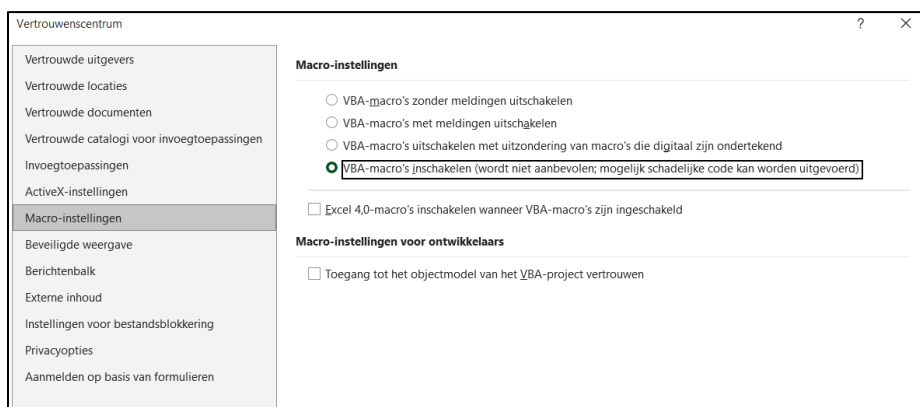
Vertrouwenscentrum

? ×

Vertrouwde uitgevers
Vertrouwde locaties
Vertrouwde documenten
Vertrouwde catalogi voor invoegtoepassingen
Invoegtoepassingen
ActiveX-instellingen
Macro-instellingen
Beveiligde weergave
Berichtenbalk
Externe inhoud
Instellingen voor bestandsblokkering
Privacyopties
Aanmelden op basis van formulieren

Macro-instellingen

VBA-macro's zonder meldingen uitschakelen
VBA-macro's met meldingen uitschakelen
VBA-macro's uitschakelen met uitzondering van macro's die digitaal zijn ondertekend
VBA-macro's inschakelen (wordt niet aanbevolen; mogelijk schadelijke code kan worden uitgevoerd)

Excel 4,0-macro's inschakelen wanneer VBA-macro's zijn ingeschakeld

Macro-instellingen voor ontwikkelaars

Toegang tot het objectmodel van het VBA-project vertrouwen